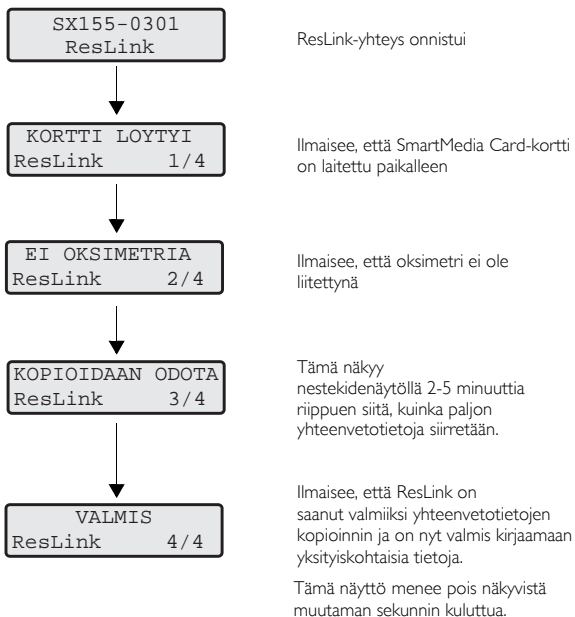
SX155-0301
ResLink

ResLink-yhteys onnistui

KORTTI LOYTYI
ResLink 1/4

Ilmaisee, että SmartMedia Card-kortti on laitettu paikalleen

EI OKSIMETRIA
ResLink 2/4

Ilmaisee, että oksimetri ei ole liitettynä

KOPIOIDAAN ODOTA
ResLink 3/4

Tämä näkyy nestekidenäytöllä 2-5 minuuttia riippuen siitä, kuinka paljon yhteenvetotietoja siirretään.

VALMIS
ResLink 4/4

Ilmaisee, että ResLink on saanut valmiiksi yhteenvetotietojen kopioinnin ja on nyt valmis kirjaamaan yksityiskohtaisia tietoja.

Tämä näyttö menee pois näkyvistä muutaman sekunnin kuluttua.